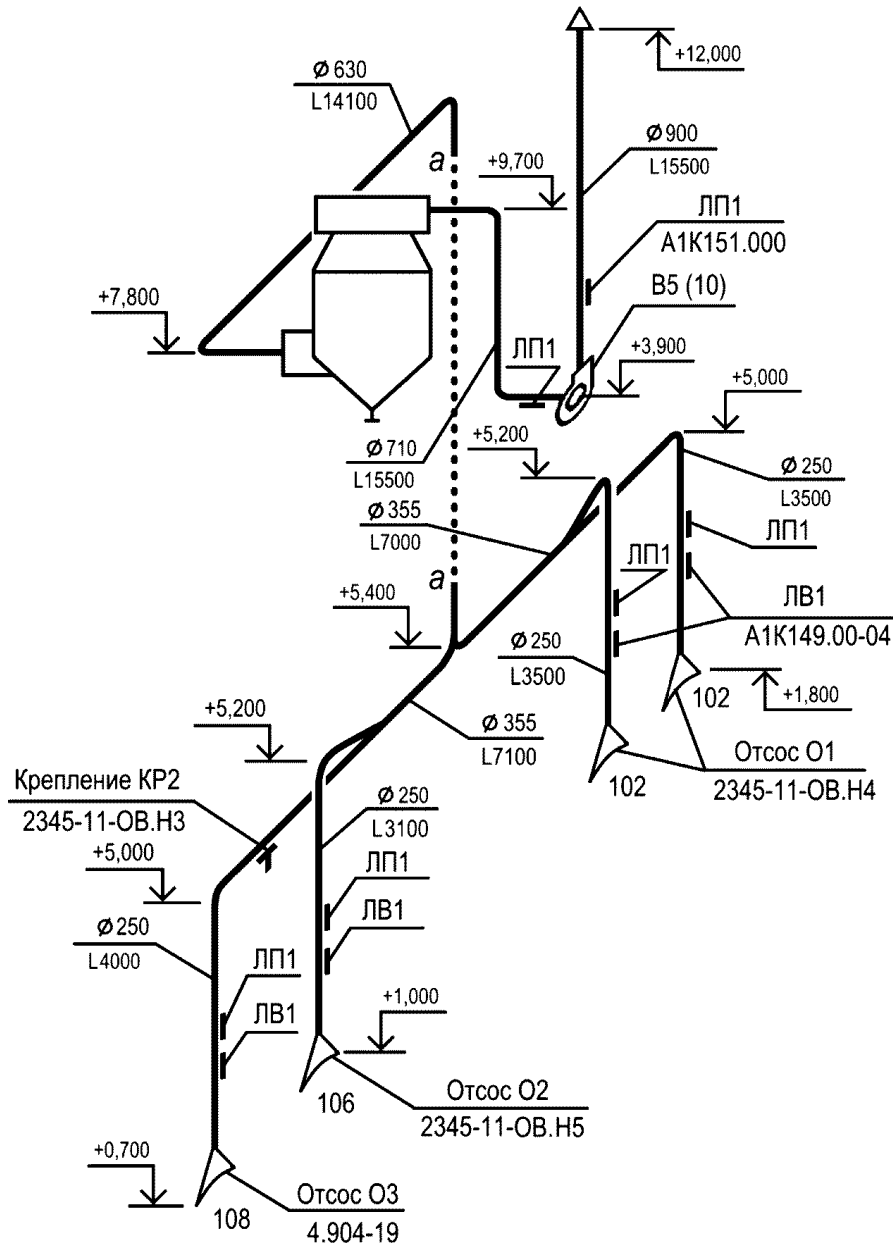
+12,000

Ø 630
L14100

Ø 900
L15500

a

+9,700

ЛП1
А1К151.000

В5 (10)

+7,800

ЛП1

+3,900

+5,000

Ø 710
L15500

+5,200

Ø 250
L3500

Ø 355
L7000

ЛП1

ЛП1

a

+5,400

ЛВ1
А1К149.00-04

Ø 250
L3500

102

+1,800

+5,200

Ø 355
L7100

Отсос О1
2345-11-ОВ.Н4

102

Крепление КР2
2345-11-ОВ.Н3

Ø 250
L3100

+5,000

ЛП1

ЛВ1

Ø 250
L4000

ЛП1

+1,000

ЛВ1

106

Отсос О2
2345-11-ОВ.Н5

+0,700

Отсос О3
4.904-19

108